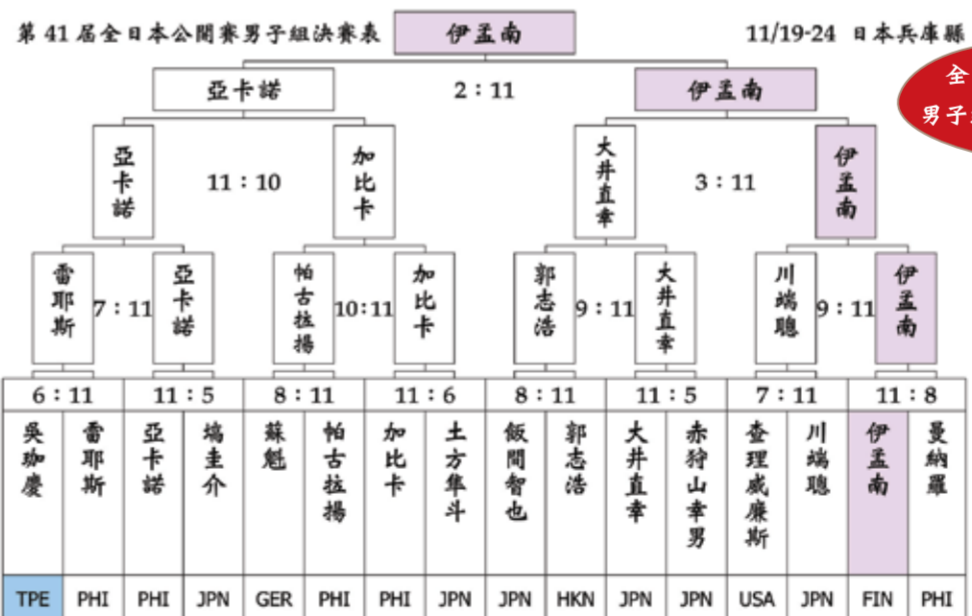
第 41 屆全日本公開賽男子組決賽表

伊孟南

11/19-24 日本兵庫縣

全
男子

亞卡諾

2 : 11

伊孟南

亞卡諾

11 : 10

加比卡

大井直幸

3 : 11

伊孟南

雷耶斯

7 : 11

亞卡諾

帕古拉揚

10:11

加比卡

郭志浩

9 : 11

大井直幸

川端聰

9 : 11

伊孟南

| 6 : 11 | | 11 : 5 | | 8 : 11 | | 11 : 6 | | 8 : 11 | | 11 : 5 | | 7 : 11 | | 11 : 8 | |
|---|---|---|---|---|---|---|---|---|---|---|---|---|---|---|---|
| 吳珈慶 | 雷耶斯 | 亞卡諾 | 塙圭介 | 蘇魁 | 帕古拉揚 | 加比卡 | 土方隼斗 | 飯間智也 | 郭志浩 | 大井直幸 | 赤狩山幸男 | 查理威廉斯 | 川端聰 | 伊孟南 | 曼納羅 |
| TPE | PHI | PHI | JPN | GER | PHI | PHI | JPN | JPN | HKN | JPN | JPN | USA | JPN | FIN | PHI |